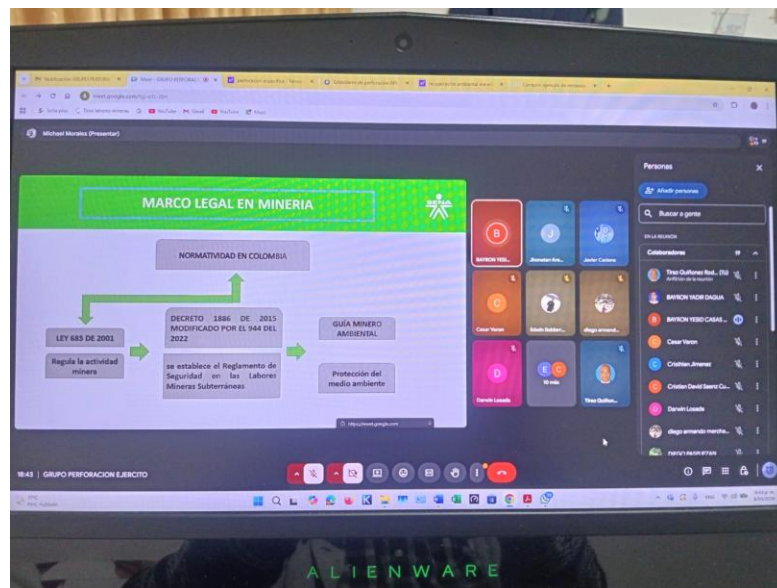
Michael Morales (Presentar)

MARCO LEGAL EN MINERIA

SENA

NORMATIVIDAD EN COLOMBIA

LEY 685 DE 2001

Regula la actividad minera

DECRETO 1886 DE 2015 MODIFICADO POR EL 944 DEL 2022

se establece el Reglamento de Seguridad en las Labores Mineras Subterráneas

GUÍA MINERO AMBIENTAL

Protección del medio ambiente

BAYRON YESI...

Jhonatan Are...

Javier Cadena

Cesar Varon

Edwin Baldam...

diego armando...

Darwin Losada

10 más

Tirso Guiñon...

Personas

Añadir personas

Buscar a gente

EN LA REUNIÓN

Colaboradores

Tirso Guiñonez Rod... (Tú)
Anfitrión de la reunión

BAYRON YADIR DAGUA

BAYRON YESID CASAS...

Cesar Varon

Cristhian Jimenez

Cristian David Saenz Cu...

Darwin Losada

diego armando marcha...

18:43 | GRUPO PERFORACION EJERCITO

ALIENWARE